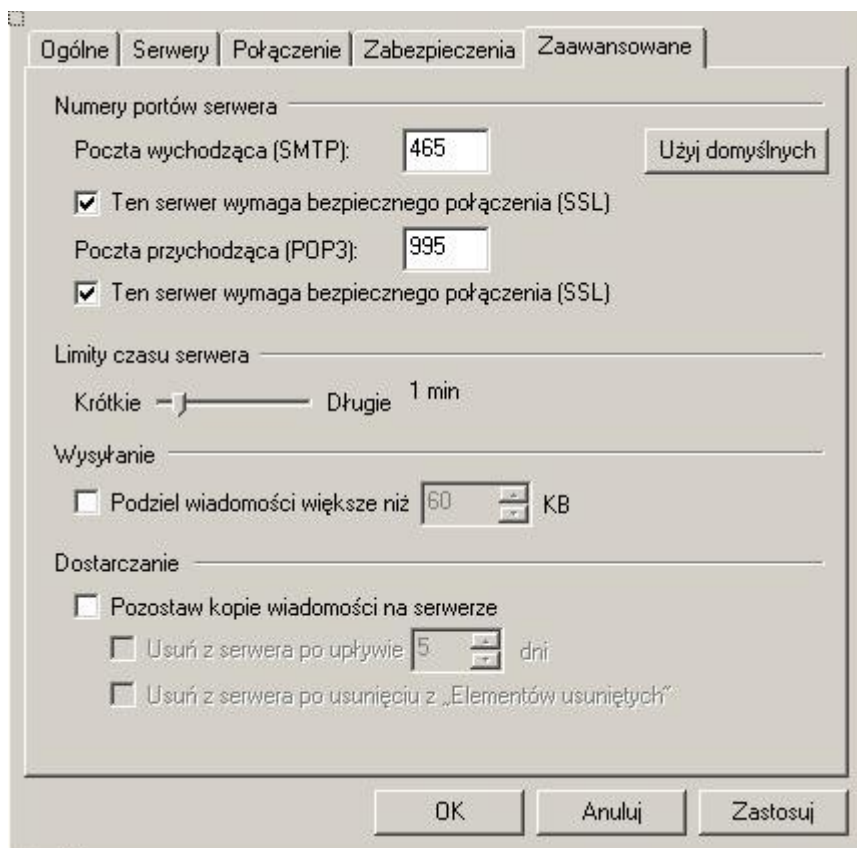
Ogólne | Serwery | Połączenie | Zabezpieczenia | Zaawansowane

Numery portów serwera

Poczta wychodząca (SMTP): 465

Użyj domyślnych

☑ Ten serwer wymaga bezpiecznego połączenia (SSL)

Poczta przychodząca (POP3): 995

☑ Ten serwer wymaga bezpiecznego połączenia (SSL)

Limity czasu serwera

Krótkie Długie 1 min

Wysyłanie

☐ Podziel wiadomości większe niż 60 KB

Dostarczanie

☐ Pozostaw kopie wiadomości na serwerze

☐ Usuń z serwera po upływie 5 dni

☐ Usuń z serwera po usunięciu z „Elementów usuniętych"

OK | Anuluj | Zastosuj